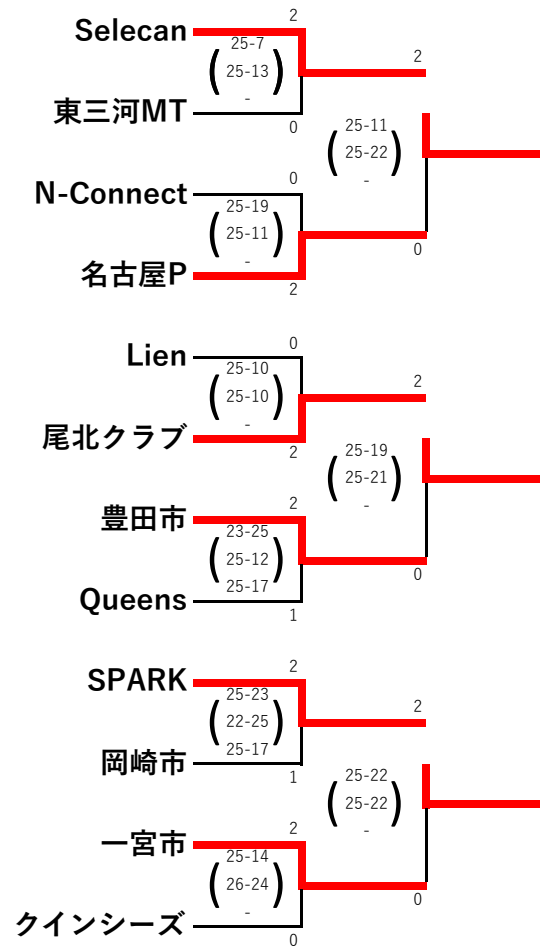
Selecan
2
25-7
25-13
-
東三河MT
0
2
25-11
25-22
-
N-Connect
0
25-19
25-11
-
名古屋P
2
0

Lien
0
25-10
25-10
-
尾北クラブ
2
2
25-19
25-21
-
豊田市
2
23-25
25-12
25-17
Queens
1
0

SPARK
2
25-23
22-25
25-17
岡崎市
1
2
25-22
25-22
-
一宮市
2
25-14
26-24
-
クインシーズ
0
0